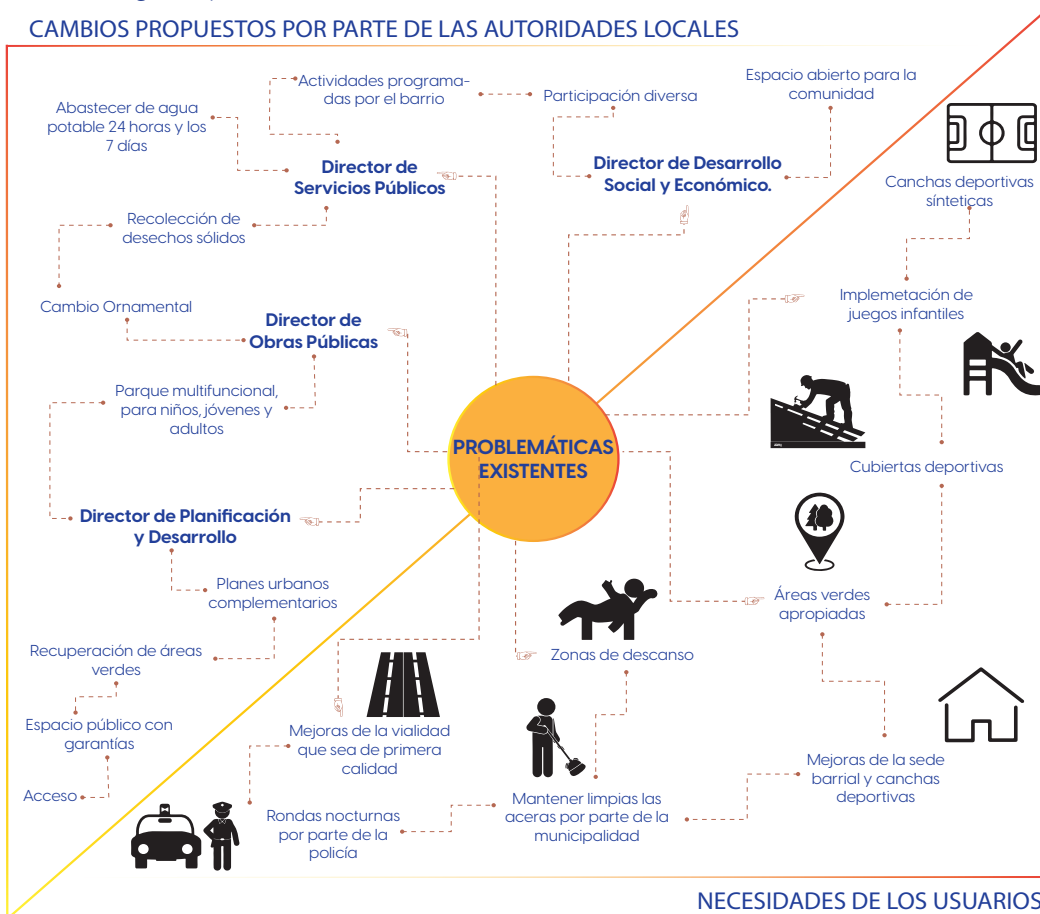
CAMBIOS PROPUESTOS POR PARTE DE LAS AUTORIDADES LOCALES

Actividades programadas por el barrio

Participación diversa

Espacio abierto para la comunidad

Abastecer de agua potable 24 horas y los 7 días

Director de Servicios Públicos

Director de Desarrollo Social y Económico.

Canchas deportivas sínteticas

Recolección de desechos sólidos

Implemetación de juegos infantiles

Cambio Ornamental

Director de Obras Públicas

Parque multifuncional, para niños, jóvenes y adultos

PROBLEMÁTICAS EXISTENTES

Cubiertas deportivas

Director de Planificación y Desarrollo

Planes urbanos complementarios

Áreas verdes apropiadas

Recuperación de áreas verdes

Zonas de descanso

Espacio público con garantías

Mejoras de la vialidad que sea de primera calidad

Mejoras de la sede barrial y canchas deportivas

Acceso

Rondas nocturnas por parte de la policía

Mantener limpias las aceras por parte de la municipalidad

NECESIDADES DE LOS USUARIOS